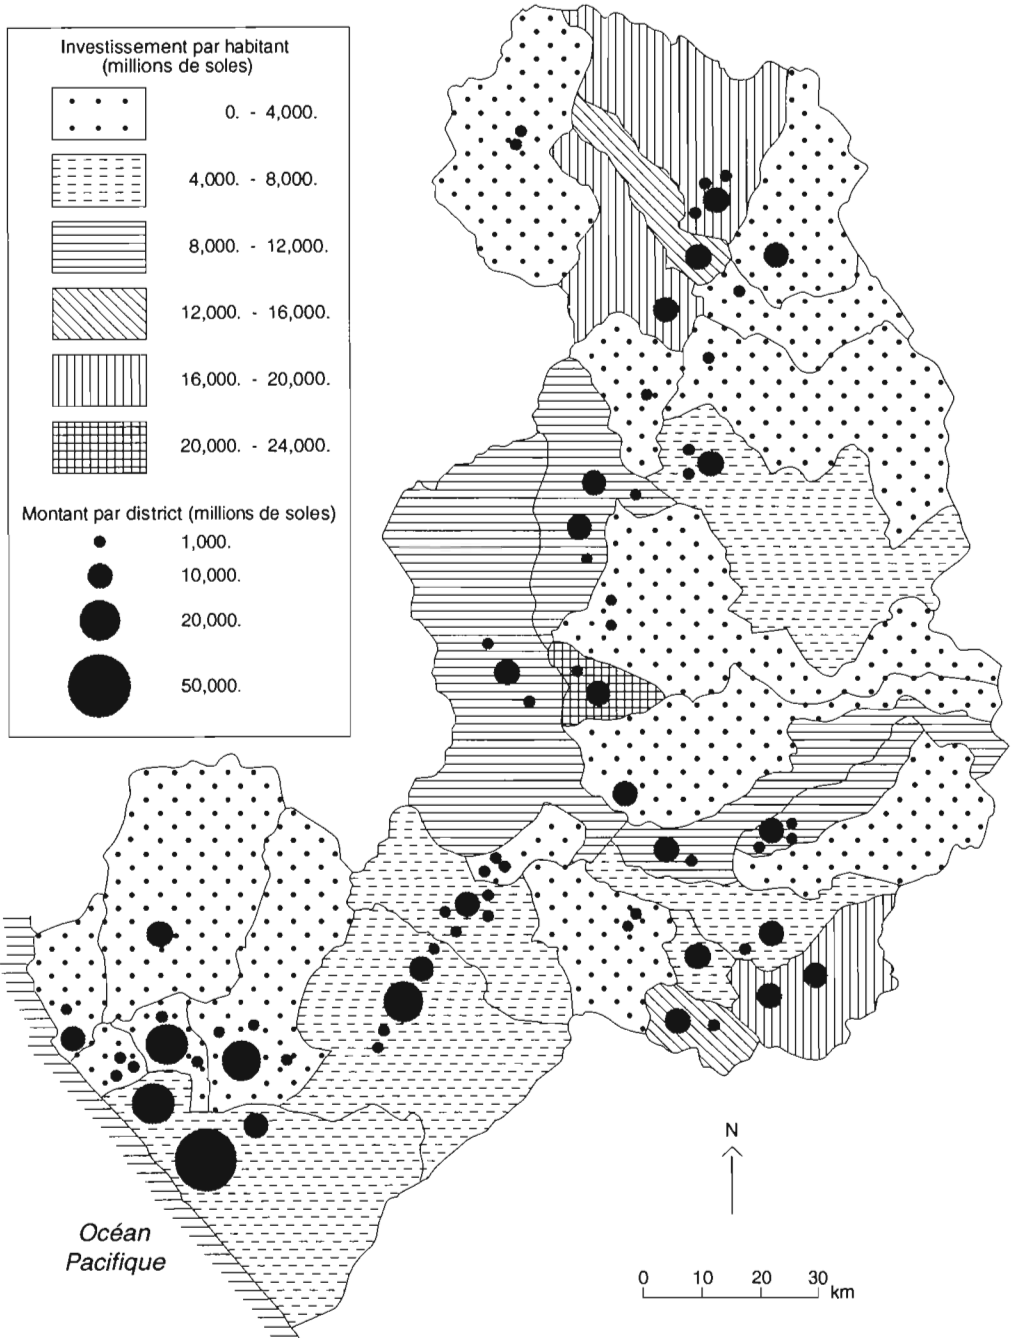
Investissement par habitant (millions de soles)

0. - 4,000.

4,000. - 8,000.

8,000. - 12,000.

12,000. - 16,000.

16,000. - 20,000.

20,000. - 24,000.

Montant par district (millions de soles)

1,000.

10,000.

20,000.

50,000.

N

Océan Pacifique

0 10 20 30 km